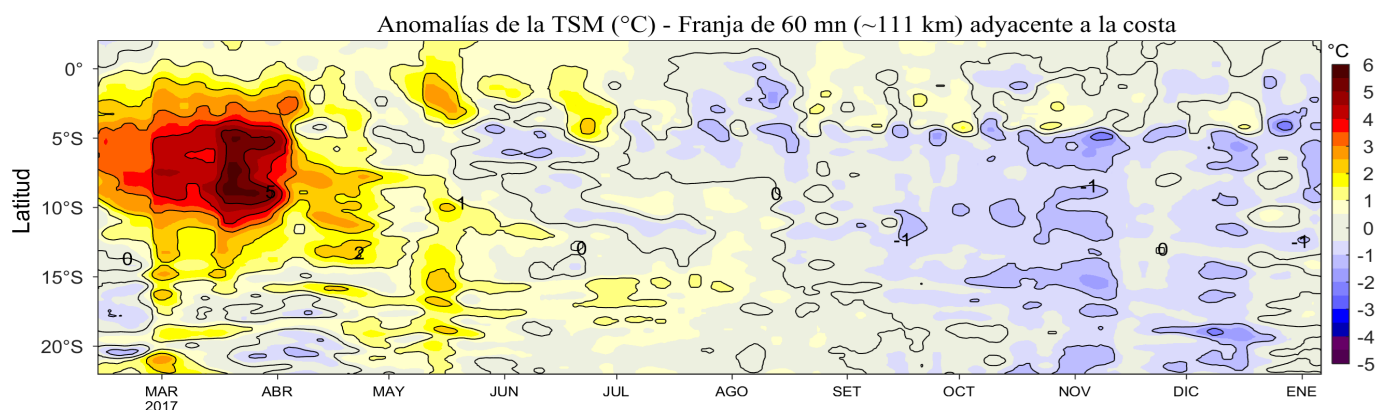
Anomalías de la TSM (°C) - Franja de 60 mn (~111 km) adyacente a la costa

Latitud

0°
5°S
10°S
15°S
20°S

MAR 2017
ABR
MAY
JUN
JUL
AGO
SET
OCT
NOV
DIC
ENE

0
5
2
1
0
0
-1
-1
0
-1
-1

°C
6
5
4
3
2
1
0
-1
-2
-3
-4
-5